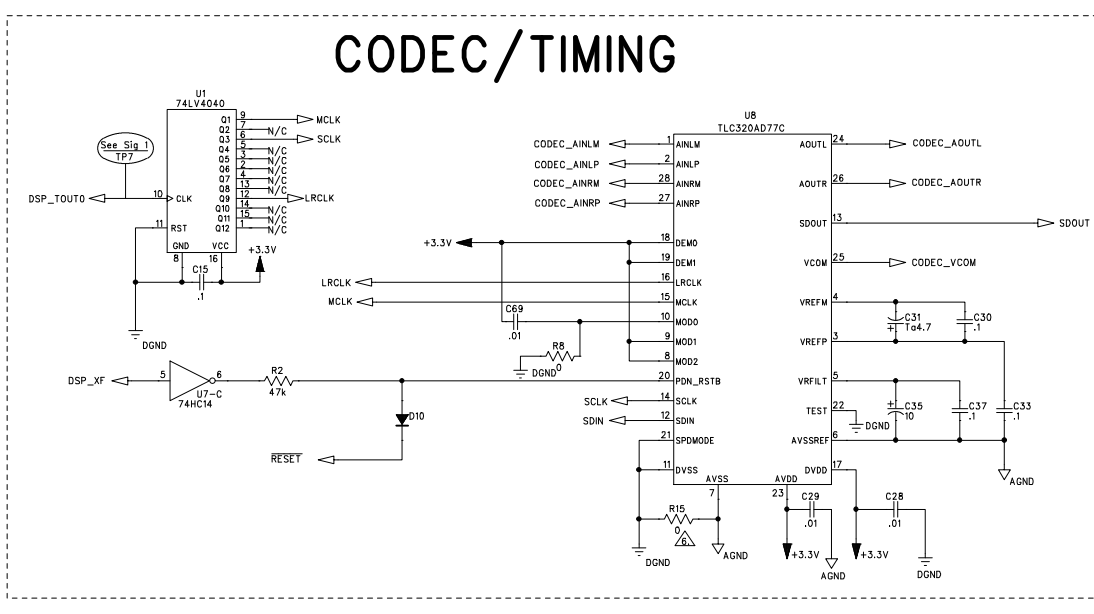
CODEC/TIMING

U1
74LV4040
See Sig 1
TP7
DSP_TOUT0
10 CLK
11 RST
GND 8
VCC 16
Q1 9 MCLK
Q2 7 N/C
Q3 6 SCLK
Q4 5 N/C
Q5 3 N/C
Q6 2 N/C
Q7 4 N/C
Q8 13 N/C
Q9 12 LRCLK
Q10 14 N/C
Q11 15 N/C
Q12 1 N/C
+3.3V
C15
.1
DGND

U8
TLC320AD77C
CODEC_AINLM 1 AINLM
CODEC_AINLP 2 AINLP
CODEC_AINRM 28 AINRM
CODEC_AINRP 27 AINRP
+3.3V
18 DEM0
19 DEM1
LRCLK 16 LRCLK
MCLK 15 MCLK
C69
.01
10 MOD0
9 MOD1
8 MOD2
R8
0
DGND
DSP_XF 5
6
U7-C
74HC14
R2
47k
20 PDN_RSTB
D10
SCLK 14 SCLK
SDIN 12 SDIN
21 SPDMODE
$\overline{RESET}$
11 DVSS
AVSS 7
AVDD 23
DVDD 17
R15
0
6
DGND
AGND
C29
.01
+3.3V
AGND
C28
.01
+3.3V
DGND
AOUTL 24 CODEC_AOUTL
AOUTR 26 CODEC_AOUTR
SDOUT 13 SDOUT
VCOM 25 CODEC_VCOM
VREFM 4
C31
Ta4.7
C30
.1
VREFP 3
VRFILT 5
TEST 22
DGND
C35
10
C37
.1
C33
.1
AVSSREF 6
AGND